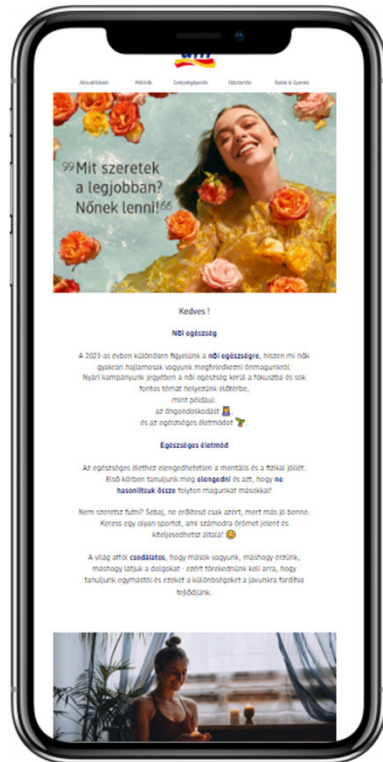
Aktualitások Márkák Szépségápolás Háztartás Baba & Gyerek

99Mit szeretek a legjobban? Nőnek lenni!66

Kedves !

Női egészség

A 2023-as évben különösen figyelünk a női egészségre, hiszen mi nők gyakran hajlamosak vagyunk megfeledkezni önmagunkról. Nyári kampányunk jegyében a női egészség kerül a fókuszba és sok fontos témát helyezünk előtérbe, mint például: az öngondoskodást és az egészséges életmódot

Egészséges életmód

Az egészséges étethez elengedhetetlen a mentális és a fizikai jóllét. Első körben tanuljunk meg elengedni és azt, hogy ne hasonlítsuk össze folyton magunkat másokkal!

Nem szeretsz futni? Sebaj, ne erőltesd csak azért, mert más jó benne. Keress egy olyan sportot, ami számodra örömet jelent és kiteljesedhetsz általa!

A világ attól csodálatos, hogy mások vagyunk, máshogy érzünk, máshogy látjuk a dolgokat - ezért törekednünk kell arra, hogy tanuljunk egymástól és ezeket a különbségeket a javunkra fordítva fejlődjünk.